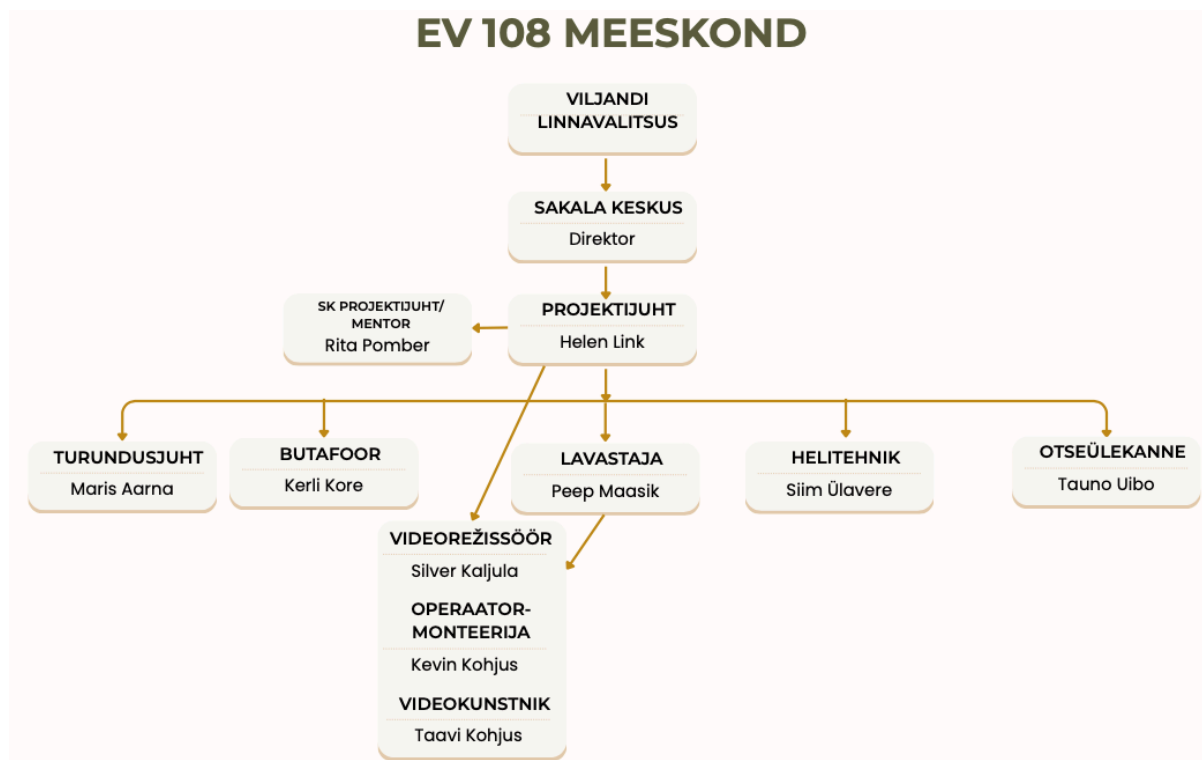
EV 108 MEESKOND

VILJANDI LINNAVALITSUS

SAKALA KESKUS
Direktor

SK PROJEKTIJUHT/ MENTOR
Rita Pomber

PROJEKTIJUHT
Helen Link

TURUNDUSJUHT
Maris Aarna

BUTAFOOR
Kerli Kore

LAVASTAJA
Peep Maasik

HELITEHNIK
Siim Ülavere

OTSEÜLEKANNE
Tauno Uibo

VIDEOREŽISSÖÖR
Silver Kaljula

OPERAATOR-MONTEERIJA
Kevin Kohjus

VIDEOKUNSTNIK
Taavi Kohjus